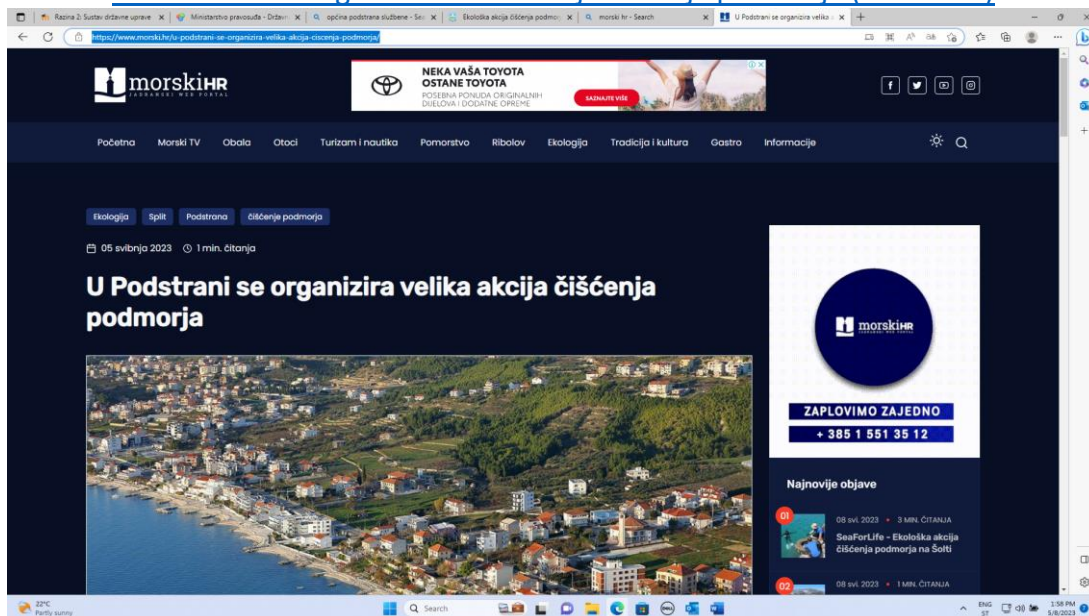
Razina 2: Sustav državne uprave | Ministarstvo pravosuđa - Državn | općina podstrana službene - Sea | Ekološka akcija čišćenja podmo | morski hr - Search | U Podstrani se organizira veliko

https://www.morski.hr/u-podstrani-se-organizira-velika-akcija-ciscenja-podmorja/

morskiHR
JADRANSKI WEB PORTAL

NEKA VAŠA TOYOTA OSTANE TOYOTA
POSEBNA PONUDA ORIGINALNIH DIJELOVA I DODATNE OPREME
SAZNAJTE VIŠE

Početna Morski TV Obala Otoci Turizam i nautika Pomorstvo Ribolov Ekologija Tradicija i kultura Gastro Informacije

Ekologija Split Podstrana čišćenje podmorja

05 svibnja 2023 1 min. čitanja

U Podstrani se organizira velika akcija čišćenja podmorja

morskiHR
JADRANSKI WEB PORTAL

ZAPLOVIMO ZAJEDNO
+ 385 1 551 35 12

Najnovije objave

01
08 svi. 2023 • 3 MIN. ČITANJA
SeaForLife - Ekološka akcija čišćenja podmorja na Šolti

02
08 svi. 2023 • 1 MIN. ČITANJA

22°C
Partly sunny

Search

ENG ST 1:58 PM 5/8/2023